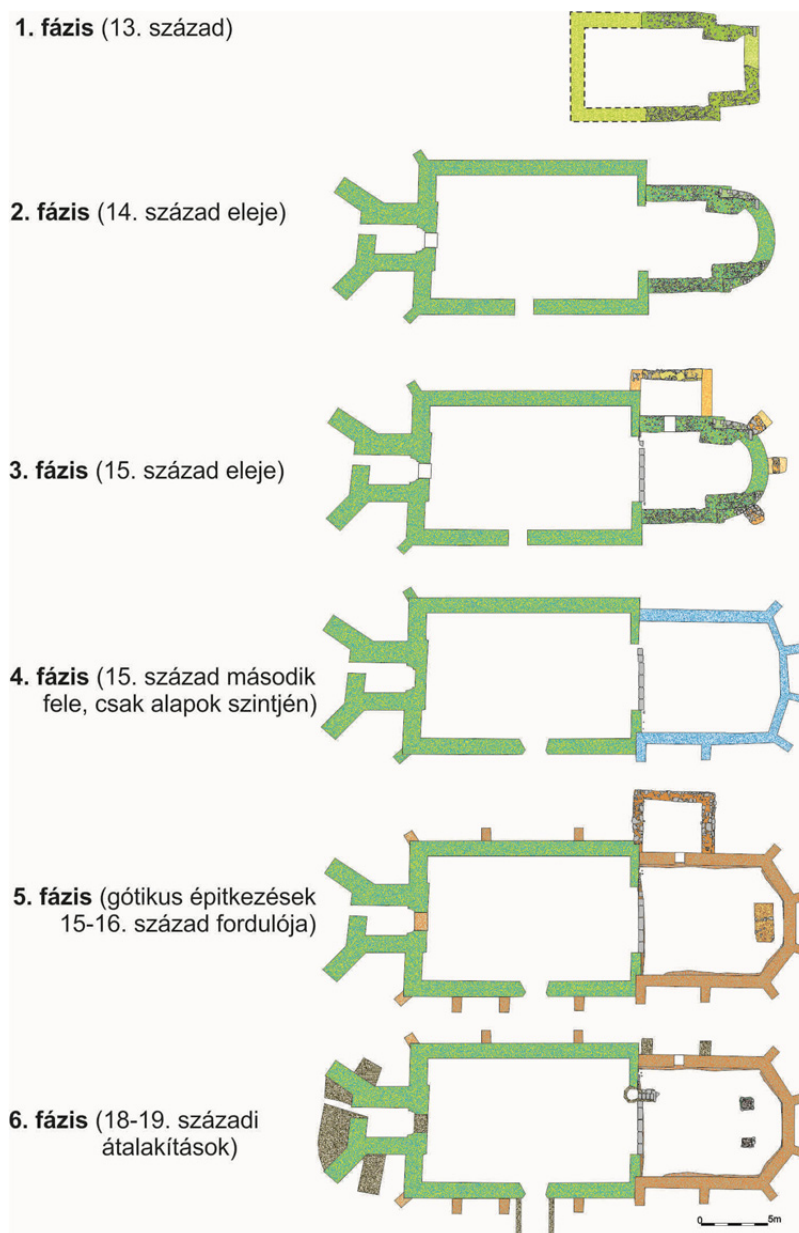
**1. fázis** (13. század)

**2. fázis** (14. század eleje)

**3. fázis** (15. század eleje)

**4. fázis** (15. század második fele, csak alapok szintjén)

**5. fázis** (gótikus építkezések 15-16. század fordulója)

**6. fázis** (18-19. századi átalakítások)

0 5m